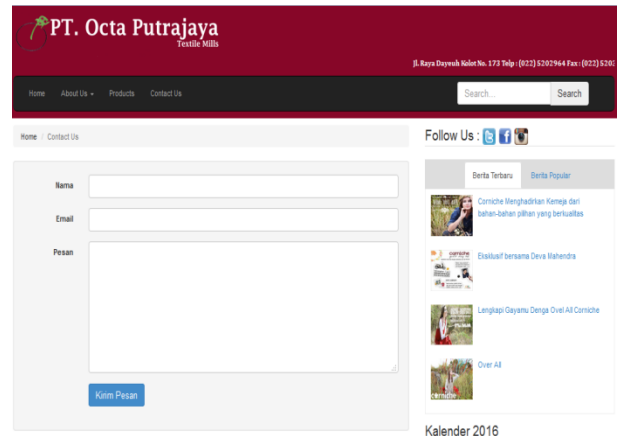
PT. Octa Putrajaya
Textile Mills

Jl. Raya Dayeuh Kolot No. 173 Telp : (022) 5202964 Fax : (022) 520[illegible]

Home About Us Products Contact Us

Search...
Search

Home / Contact Us

Follow Us :

Nama

Email

Pesan

Kirim Pesan

Berita Terbaru
Berita Popular

Corniche Menghadirkan Kemeja dari bahan-bahan pilihan yang berkualitas

Eksklusif bersama Deva Mahendra

Lengkapi Gayamu Denga Ovel All Corniche

Over All

Kalender 2016